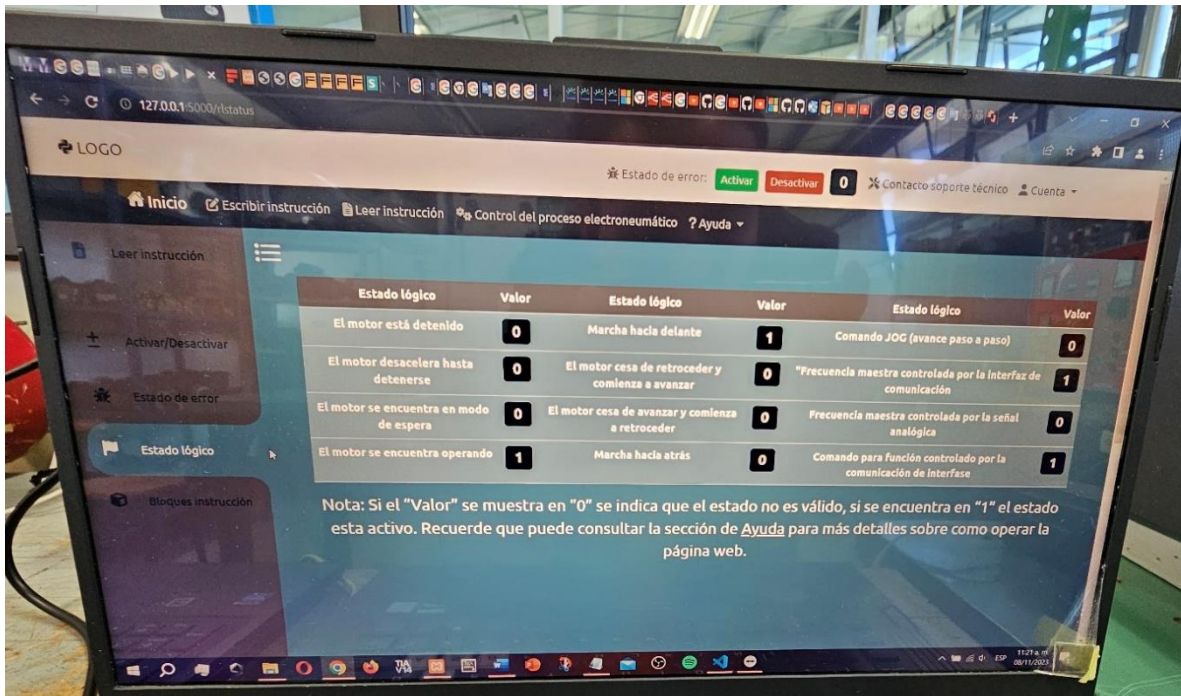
127.0.0.1:5000/rlstatus

LOGO

Estado de error: Activar Desactivar 0 Contacto soporte técnico Cuenta

Inicio Escribir instrucción Leer instrucción Control del proceso electroneumático ? Ayuda

Leer instrucción

Activar/Desactivar

Estado de error

Estado lógico

Bloques instrucción

| Estado lógico | Valor | Estado lógico | Valor | Estado lógico | Valor |
|---|---|---|---|---|---|
| El motor está detenido | 0 | Marcha hacia delante | 1 | Comando JOG (avance paso a paso) | 0 |
| El motor desacelera hasta detenerse | 0 | El motor cesa de retroceder y comienza a avanzar | 0 | "Frecuencia maestra controlada por la interfaz de comunicación | 1 |
| El motor se encuentra en modo de espera | 0 | El motor cesa de avanzar y comienza a retroceder | 0 | Frecuencia maestra controlada por la señal analógica | 0 |
| El motor se encuentra operando | 1 | Marcha hacia atrás | 0 | Comando para función controlado por la comunicación de interfase | 1 |

Nota: Si el "Valor" se muestra en "0" se indica que el estado no es válido, si se encuentra en "1" el estado esta activo. Recuerde que puede consultar la sección de Ayuda para más detalles sobre como operar la página web.

ESP 11:21 a.m. 08/11/2023